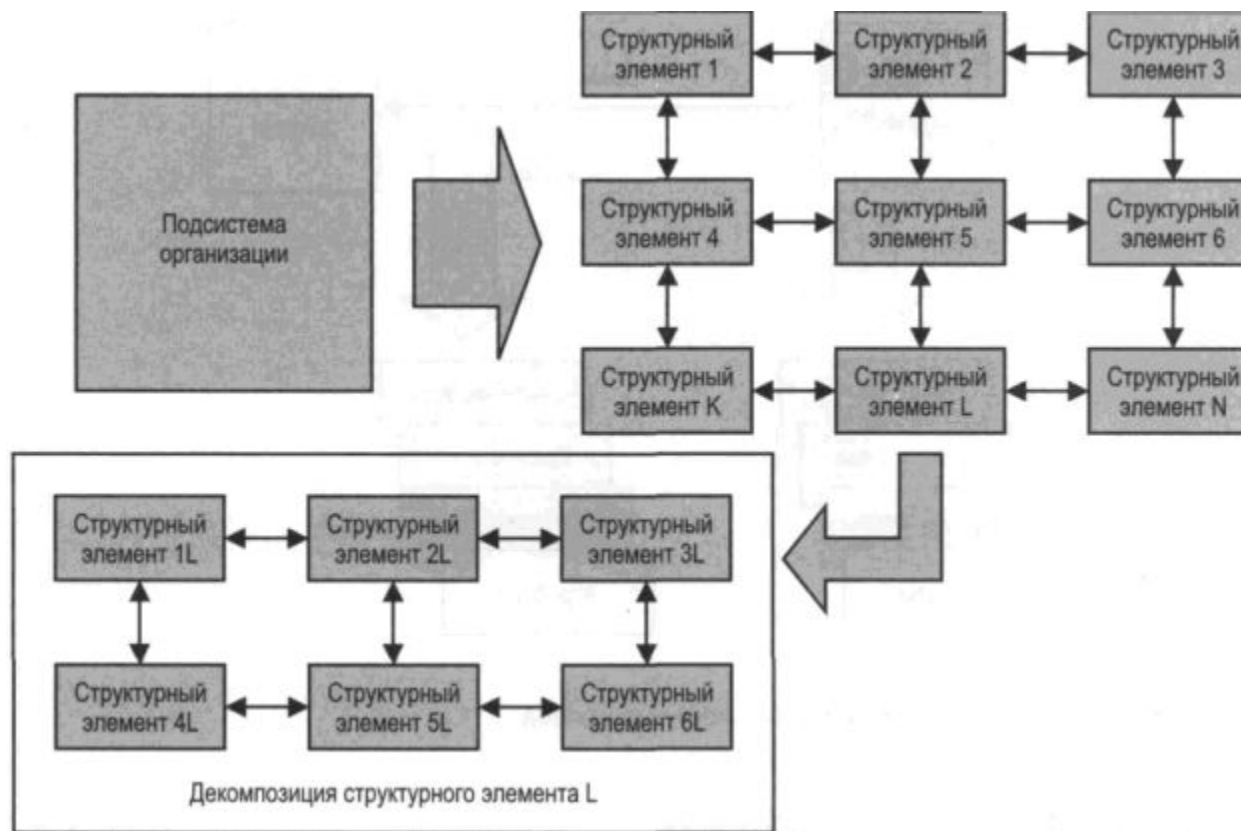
Подсистема организации

Структурный элемент 1

Структурный элемент 2

Структурный элемент 3

Структурный элемент 4

Структурный элемент 5

Структурный элемент 6

Структурный элемент K

Структурный элемент L

Структурный элемент N

Структурный элемент 1L

Структурный элемент 2L

Структурный элемент 3L

Структурный элемент 4L

Структурный элемент 5L

Структурный элемент 6L

Декомпозиция структурного элемента L